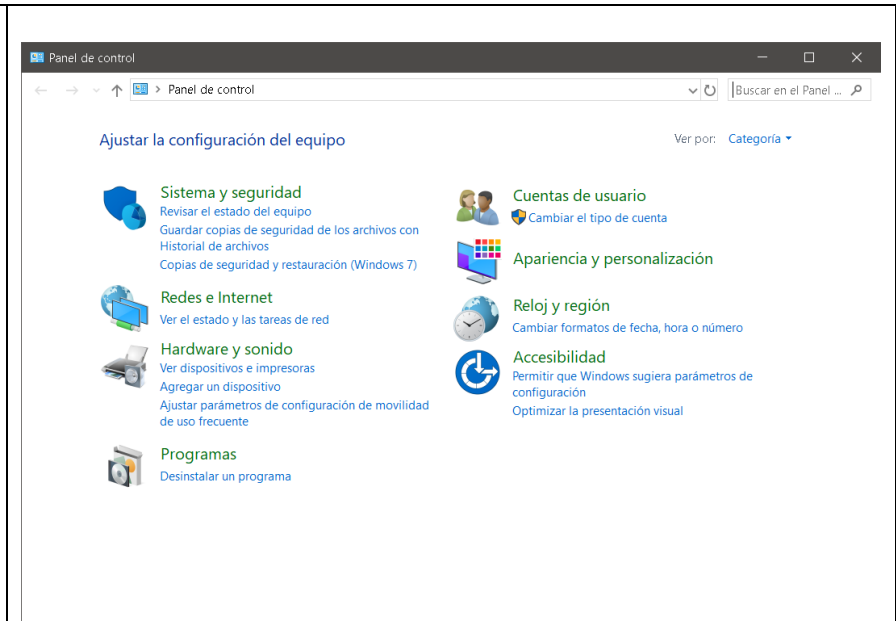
Panel de control

Panel de control

Buscar en el Panel ...

Ajustar la configuración del equipo

Ver por: Categoría

Sistema y seguridad
Revisar el estado del equipo
Guardar copias de seguridad de los archivos con Historial de archivos
Copias de seguridad y restauración (Windows 7)

Redes e Internet
Ver el estado y las tareas de red

Hardware y sonido
Ver dispositivos e impresoras
Agregar un dispositivo
Ajustar parámetros de configuración de movilidad de uso frecuente

Programas
Desinstalar un programa

Cuentas de usuario
Cambiar el tipo de cuenta

Apariencia y personalización

Reloj y región
Cambiar formatos de fecha, hora o número

Accesibilidad
Permitir que Windows sugiera parámetros de configuración
Optimizar la presentación visual